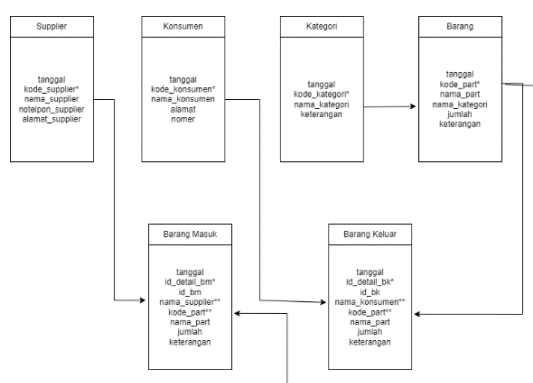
Supplier

tanggal
kode_supplier*
nama_supplier
notelpon_supplier
alamat_supplier

Konsumen

tanggal
kode_konsumen*
nama_konsumen
alamat
nomer

Kategori

tanggal
kode_kategori*
nama_kategori
keterangan

Barang

tanggal
kode_part*
nama_part
nama_kategori
jumlah
keterangan

Barang Masuk

tanggal
id_detail_bm*
id_bm
nama_supplier**
kode_part**
nama_part
jumlah
keterangan

Barang Keluar

tanggal
id_detail_bk*
id_bk
nama_konsumen**
kode_part**
nama_part
jumlah
keterangan